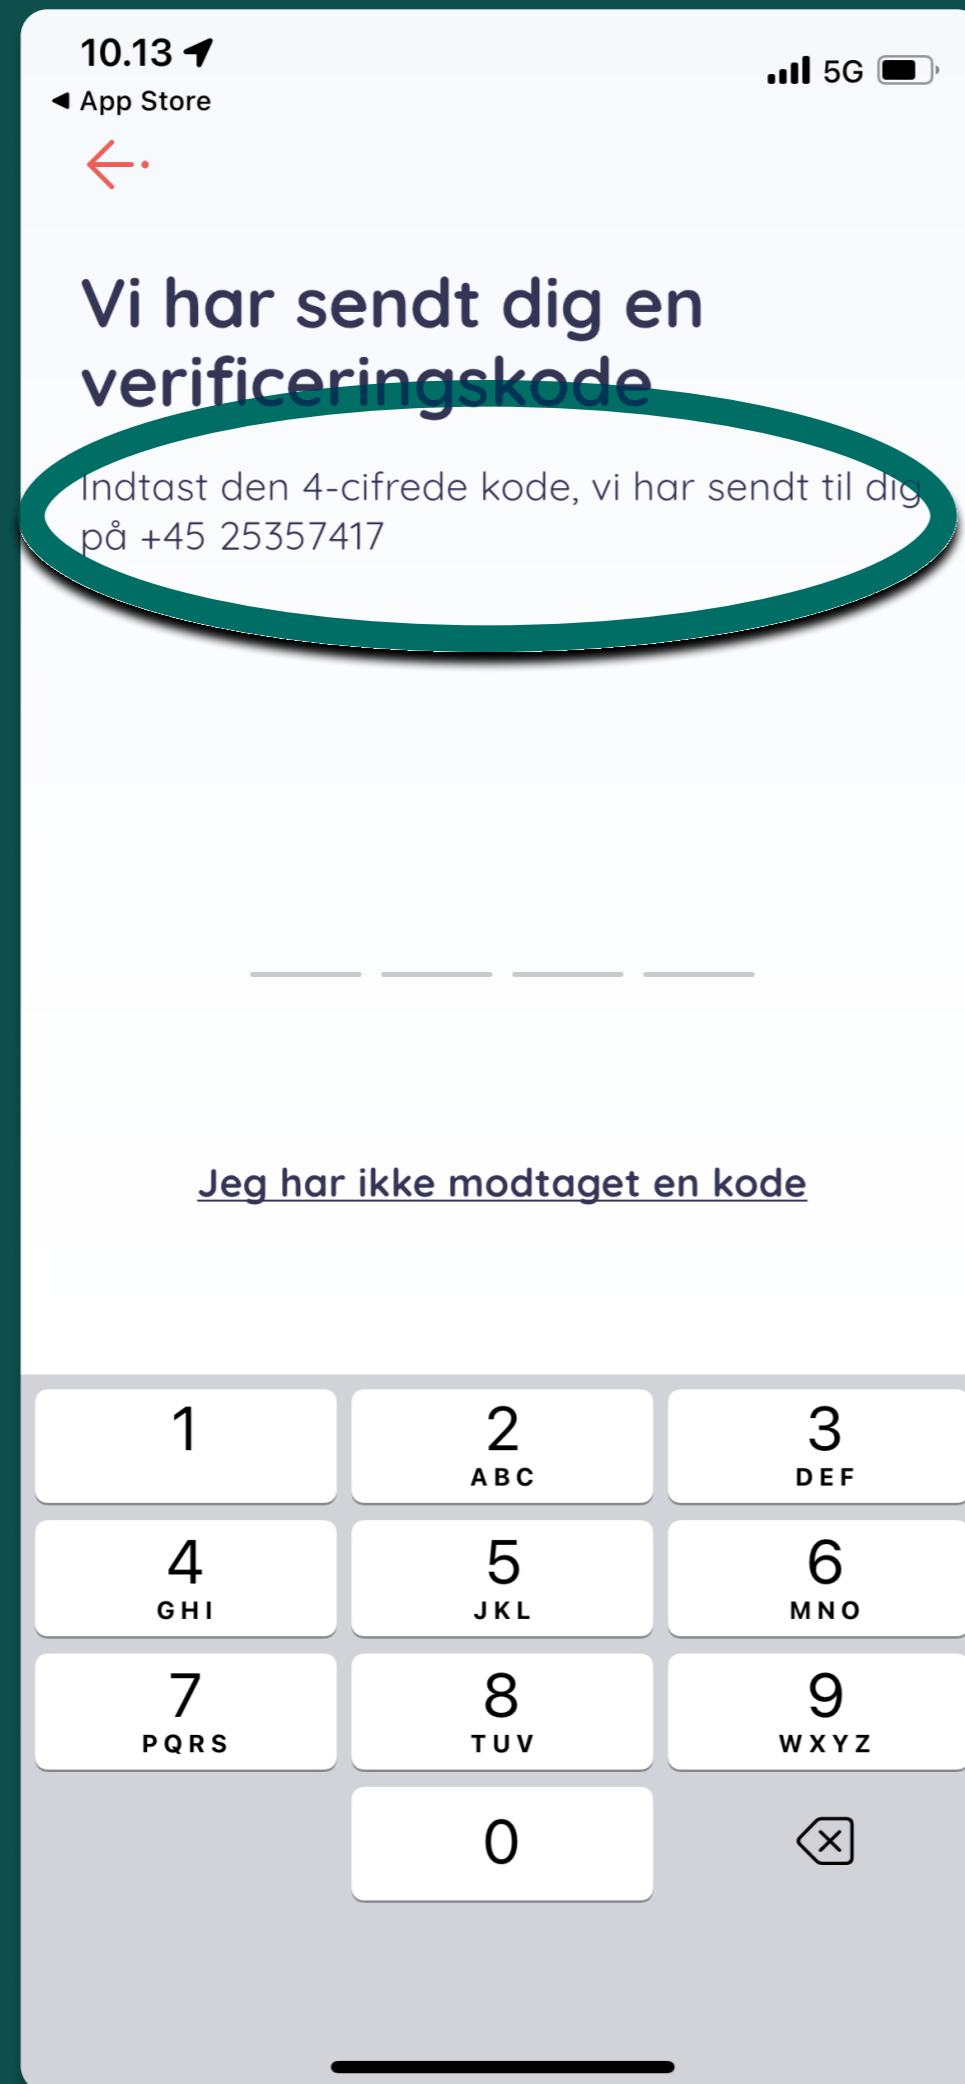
10.13
◀ App Store
5G

Vi har sendt dig en verificeringskode

Indtast den 4-cifrede kode, vi har sendt til dig på +45 25357417

Jeg har ikke modtaget en kode

| 1 | 2 ABC | 3 DEF |
|---|---|---|
| 4 GHI | 5 JKL | 6 MNO |
| 7 PQRS | 8 TUV | 9 WXYZ |
| | 0 | |